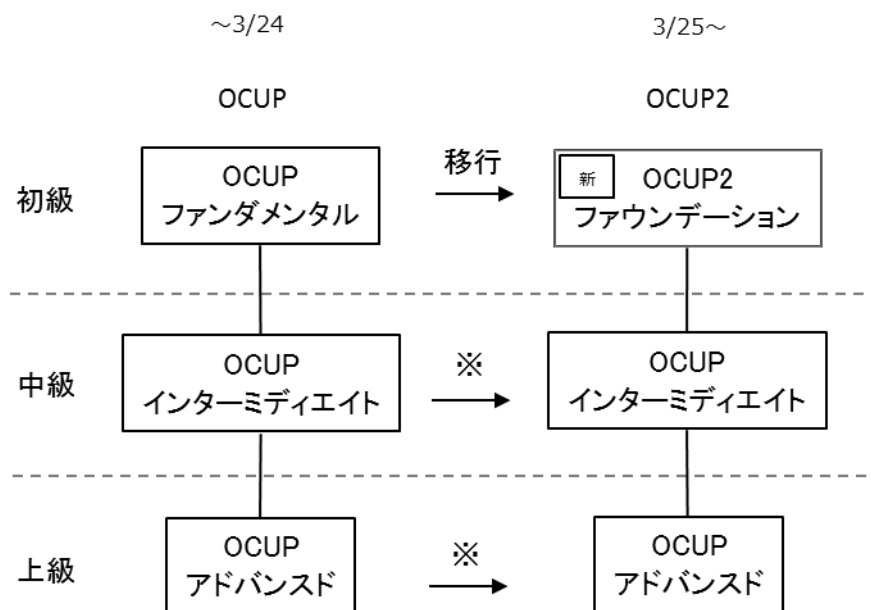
～3/24

3/25～

OCUP

OCUP2

初級

OCUP
ファンダメンタル

移行

新

OCUP2
ファウンデーション

中級

OCUP
インターミディエイト

※

OCUP
インターミディエイト

上級

OCUP
アドバンスド

※

OCUP
アドバンスド